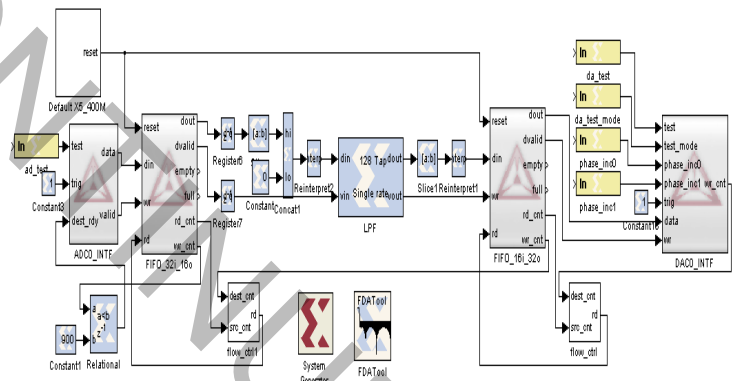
reset
Default X5_400M
In
ad_test
test
trig
1
Constant3
dest_rdy
data
valid
ADC0_INTF
reset
din
wr
rd
dout
dvalid
empty
full
rd_cnt
wr_cnt
FIFO_32i_16o
z⁻¹
Register6
Register7
[a:b]
Constant
0
hi
lo
Concat1
Reinterpret2
din
vin
128 Tap
Single rate
dout
vout
LPF
[a:b]
Slice1
Reinterpret1
reset
din
wr
rd
dout
dvalid
empty
full
rd_cnt
wr_cnt
FIFO_16i_32o
In
da_test
In
da_test_mode
In
phase_inc0
In
phase_inc1
1
Constant16
test
test_mode
phase_inc0
phase_inc1
wr_cnt
trig
data
wr
DAC0_INTF
a
b
a<b
z⁻¹
900
Constant1
Relational
dest_cnt
src_cnt
rd
flow_ctrl1
System Generator
FDATool
FDATool
dest_cnt
src_cnt
rd
flow_ctrl